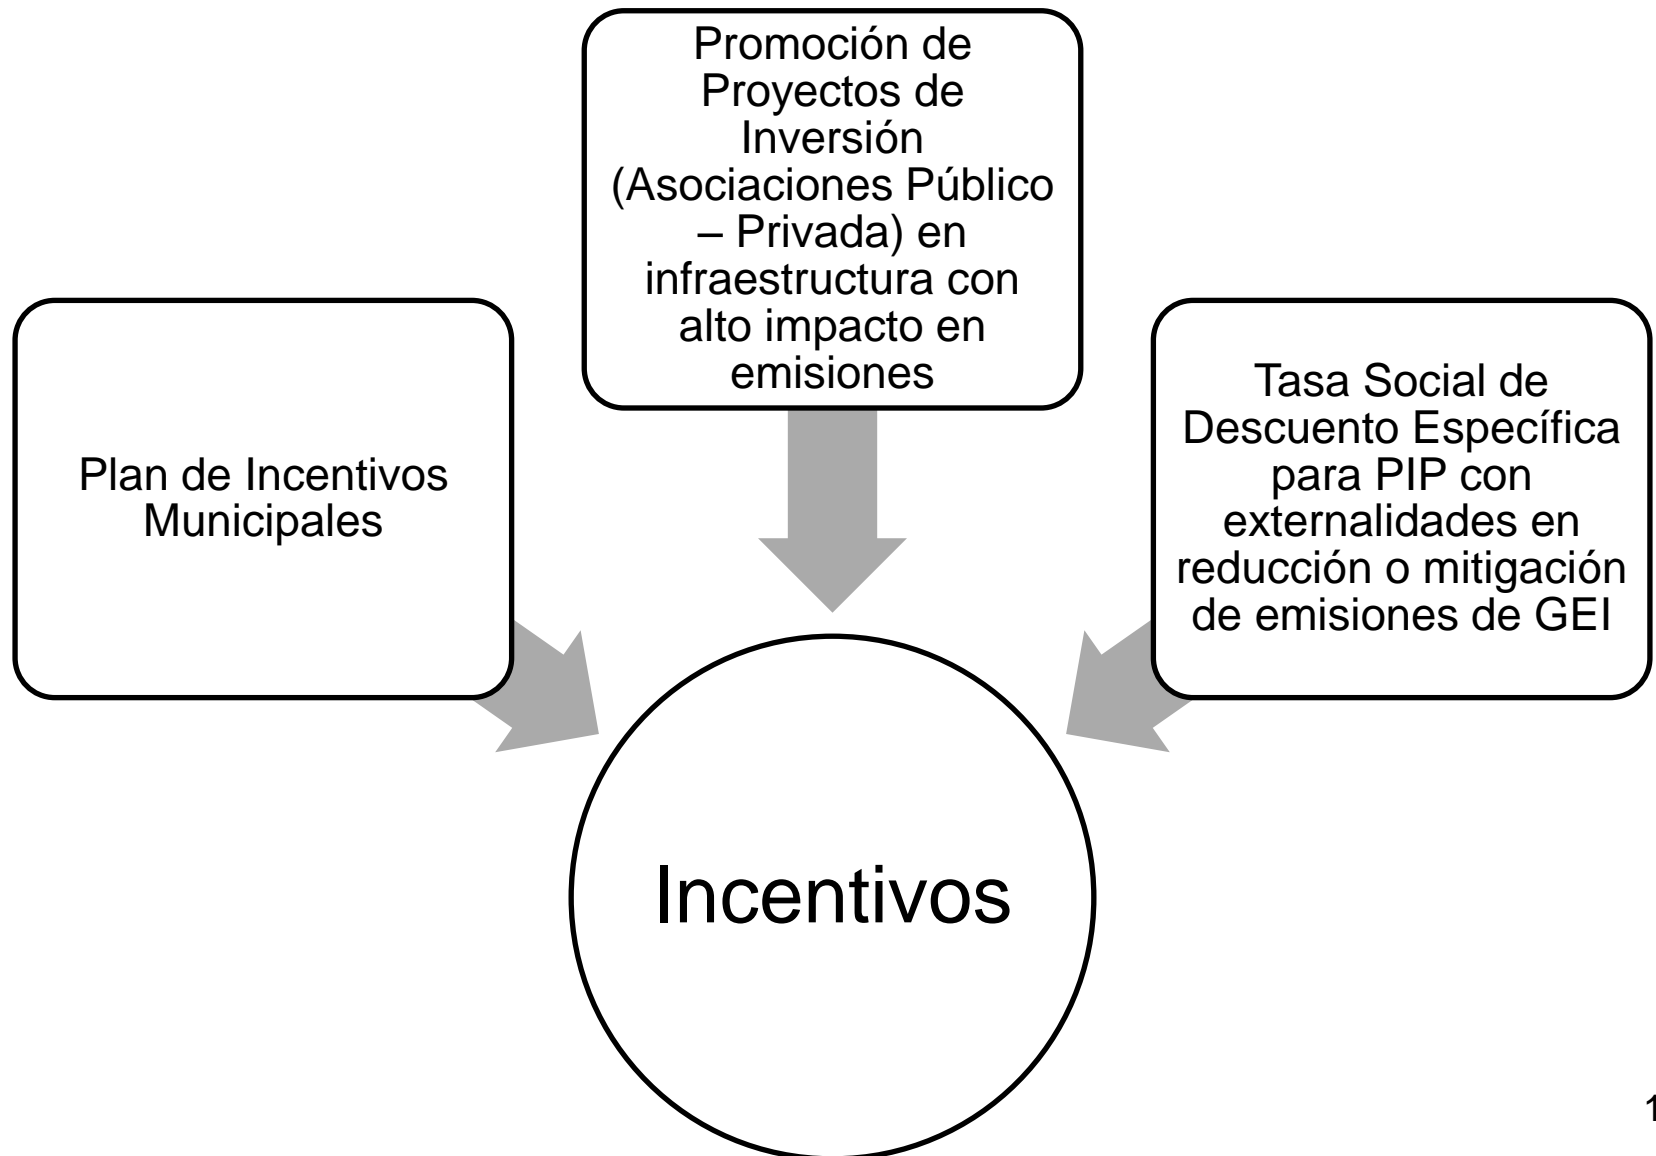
Promoción de Proyectos de Inversión (Asociaciones Público – Privada) en infraestructura con alto impacto en emisiones

Plan de Incentivos Municipales

Tasa Social de Descuento Específica para PIP con externalidades en reducción o mitigación de emisiones de GEI

Incentivos

1